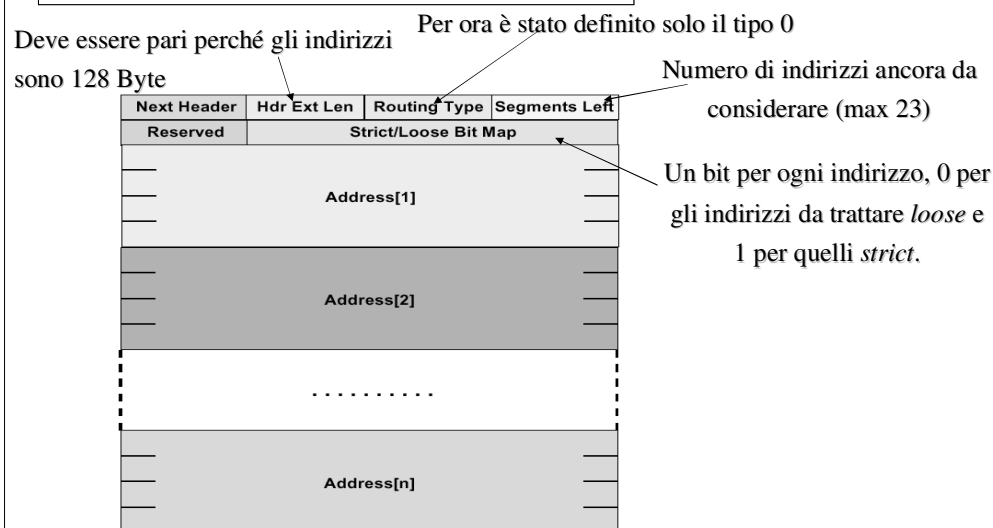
Per ora è stato definito solo il tipo 0

Deve essere pari perché gli indirizzi sono 128 Byte

Numero di indirizzi ancora da considerare (max 23)

| Next Header | Hdr Ext Len | Routing Type | Segments Left |
|---|---|---|---|
| Reserved | Strict/Loose Bit Map | | |

Un bit per ogni indirizzo, 0 per gli indirizzi da trattare *loose* e 1 per quelli *strict*.

Address[1]

Address[2]

..........

Address[n]